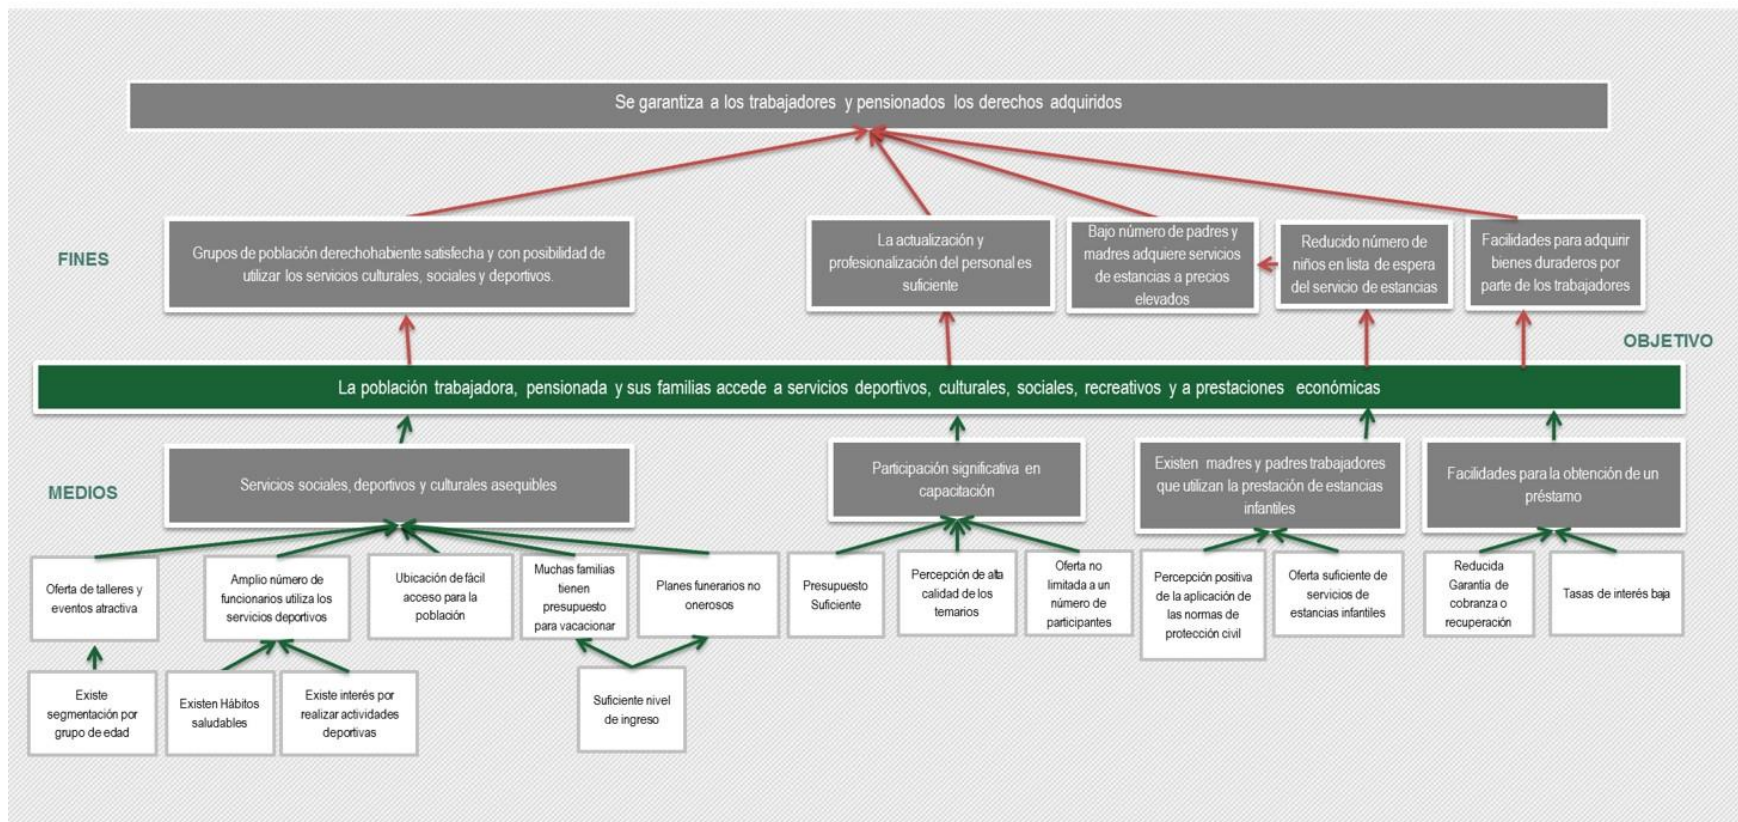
Se garantiza a los trabajadores y pensionados los derechos adquiridos

FINES

Grupos de población derechohabiente satisfecha y con posibilidad de utilizar los servicios culturales, sociales y deportivos.

La actualización y profesionalización del personal es suficiente

Bajo número de padres y madres adquiere servicios de estancias a precios elevados

Reducido número de niños en lista de espera del servicio de estancias

Facilidades para adquirir bienes duraderos por parte de los trabajadores

OBJETIVO

La población trabajadora, pensionada y sus familias accede a servicios deportivos, culturales, sociales, recreativos y a prestaciones económicas

MEDIOS

Servicios sociales, deportivos y culturales asequibles

Participación significativa en capacitación

Existen madres y padres trabajadores que utilizan la prestación de estancias infantiles

Facilidades para la obtención de un préstamo

Oferta de talleres y eventos atractiva

Amplio número de funcionarios utiliza los servicios deportivos

Ubicación de fácil acceso para la población

Muchas familias tienen presupuesto para vacacionar

Planes funerarios no onerosos

Presupuesto Suficiente

Percepción de alta calidad de los temarios

Oferta no limitada a un número de participantes

Percepción positiva de la aplicación de las normas de protección civil

Oferta suficiente de servicios de estancias infantiles

Reducida Garantía de cobranza o recuperación

Tasas de interés baja

Existe segmentación por grupo de edad

Existen Hábitos saludables

Existe interés por realizar actividades deportivas

Suficiente nivel de ingreso